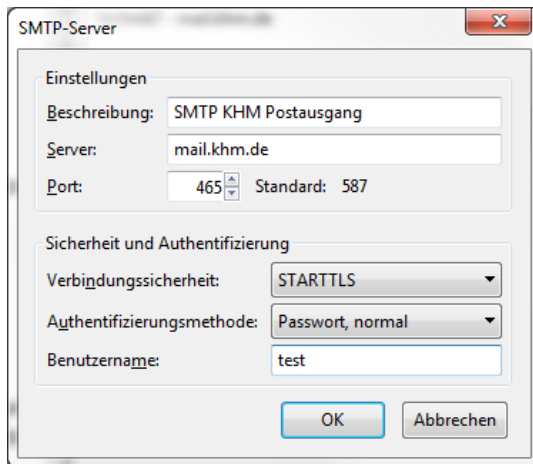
SMTP-Server

Einstellungen

Beschreibung: SMTP KHM Postausgang

Server: mail.khm.de

Port: 465 Standard: 587

Sicherheit und Authentifizierung

Verbindungssicherheit: STARTTLS

Authentifizierungsmethode: Passwort, normal

Benutzername: test

OK Abbrechen